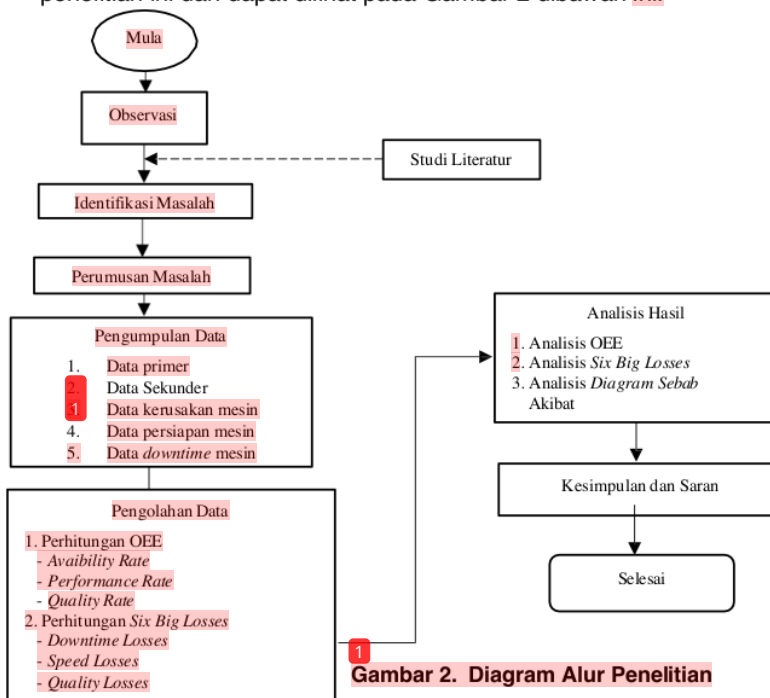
Mula

Observasi

Studi Literatur

Identifikasi Masalah

Perumusan Masalah

Pengumpulan Data
1. Data primer
2. Data Sekunder
1 Data kerusakan mesin
4. Data persiapan mesin
5. Data *downtime* mesin

Pengolahan Data
1. Perhitungan OEE
- *Avaibility Rate*
- *Performance Rate*
- *Quality Rate*
2. Perhitungan *Six Big Losses*
- *Downtime Losses*
- *Speed Losses*
- *Quality Losses*

Analisis Hasil
1. Analisis OEE
2. Analisis *Six Big Losses*
3. Analisis *Diagram Sebab* Akibat

Kesimpulan dan Saran

Selesai

1

Gambar 2. Diagram Alur Penelitian